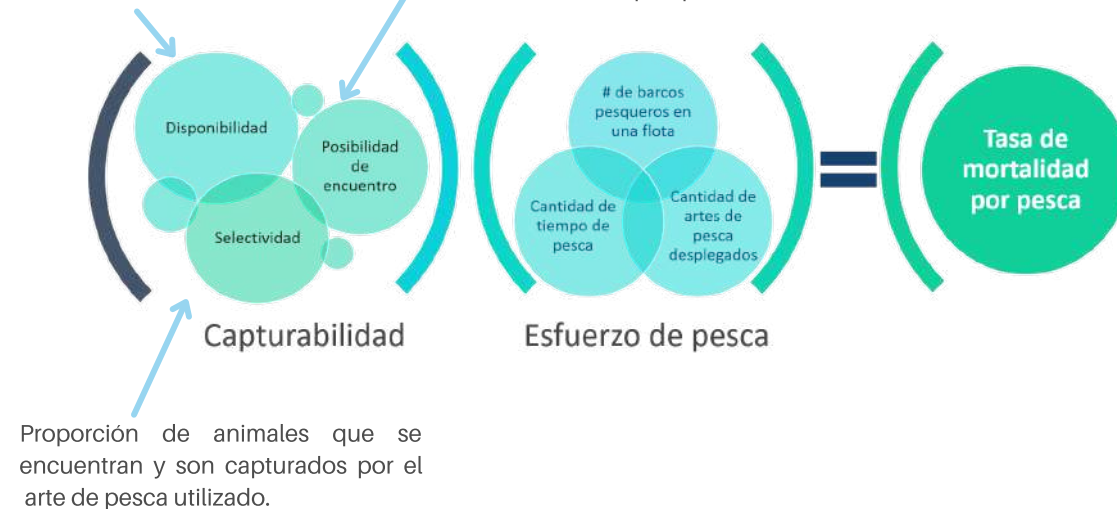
Disponibilidad

Posibilidad de encuentro

Selectividad

Capturabilidad

# de barcos pesqueros en una flota

Cantidad de tiempo de pesca

Cantidad de artes de pesca desplegados

Esfuerzo de pesca

Tasa de mortalidad por pesca

Proporción de animales que se encuentran y son capturados por el arte de pesca utilizado.